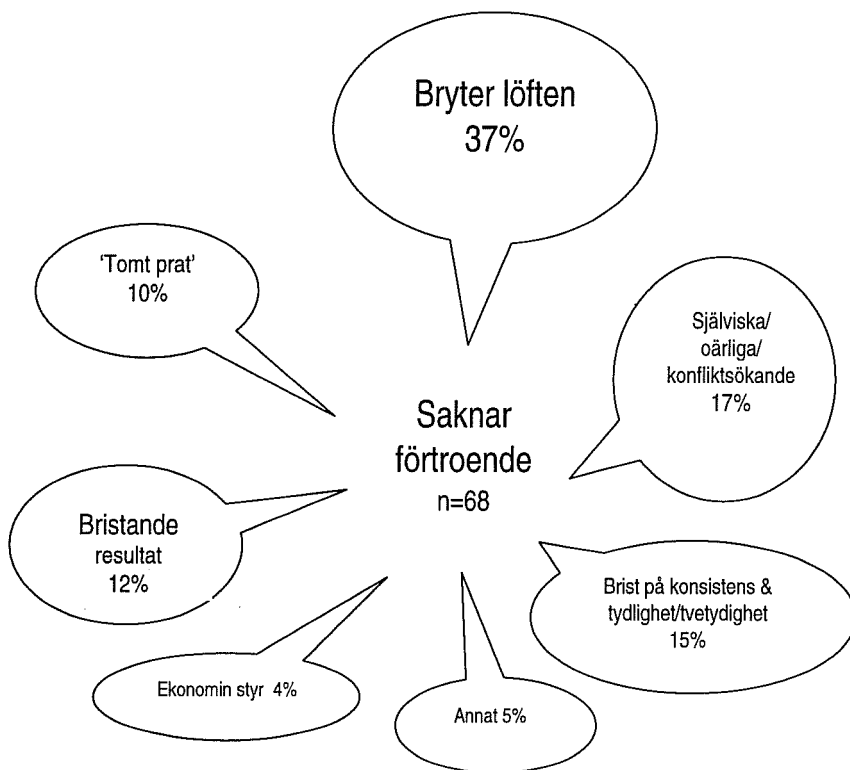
Bryter löften
37%

'Tomt prat'
10%

Själviska/
oärliga/
konfliktsökande
17%

Saknar
förtroende
n=68

Bristande
resultat
12%

Brist på konsistens &
tydlighet/tvetydighet
15%

Ekonomin styr 4%

Annat 5%